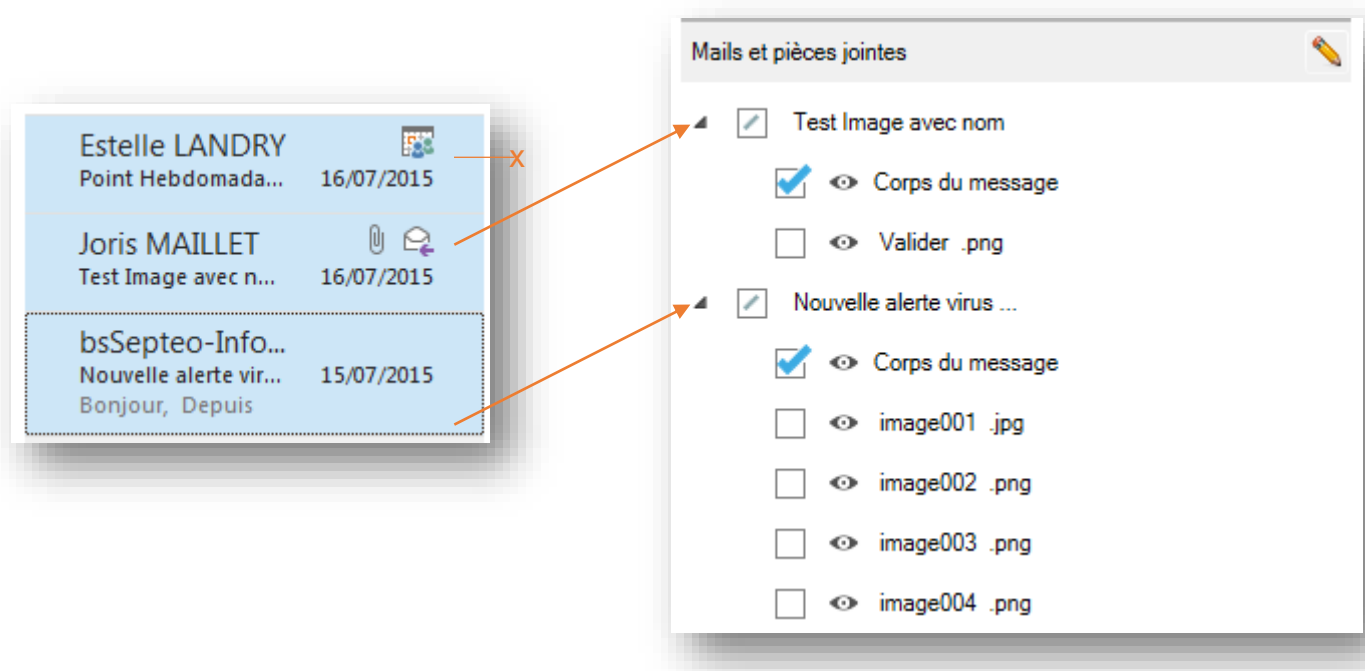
Estelle LANDRY
Point Hebdomada... 16/07/2015

X

Joris MAILLET
Test Image avec n... 16/07/2015

bsSepteo-Info...
Nouvelle alerte vir... 15/07/2015
Bonjour, Depuis

Mails et pièces jointes

Test Image avec nom
Corps du message
Valider .png

Nouvelle alerte virus ...
Corps du message
image001 .jpg
image002 .png
image003 .png
image004 .png